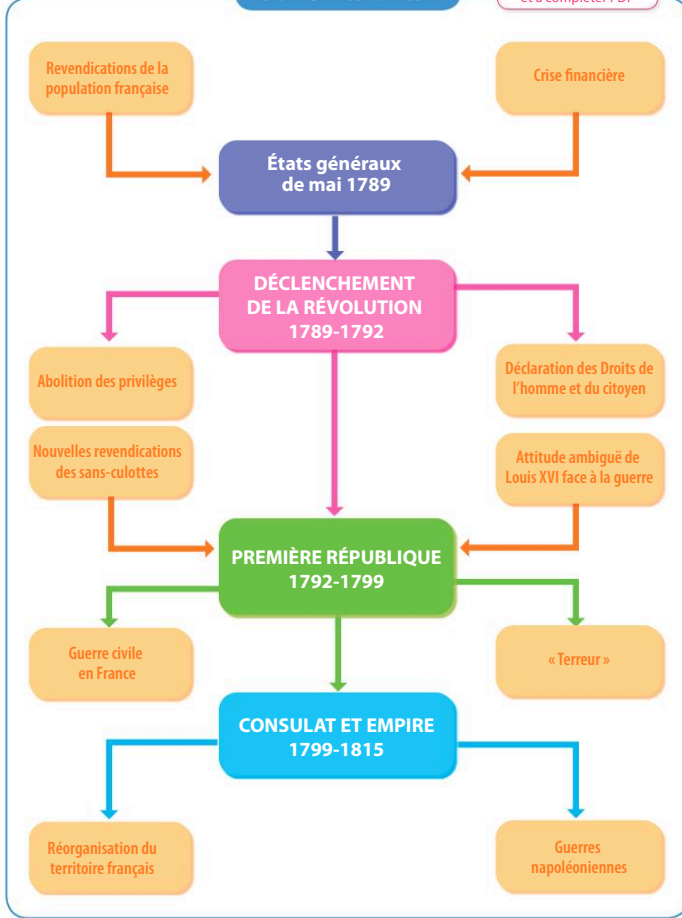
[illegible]

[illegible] à compléter PDF

Revendications de la population française

Crise financière

États généraux de mai 1789

DÉCLENCHEMENT DE LA RÉVOLUTION 1789-1792

Abolition des privilèges

Déclaration des Droits de l'homme et du citoyen

Nouvelles revendications des sans-culottes

Attitude ambiguë de Louis XVI face à la guerre

PREMIÈRE RÉPUBLIQUE 1792-1799

Guerre civile en France

« Terreur »

CONSULAT ET EMPIRE 1799-1815

Réorganisation du territoire français

Guerres napoléoniennes